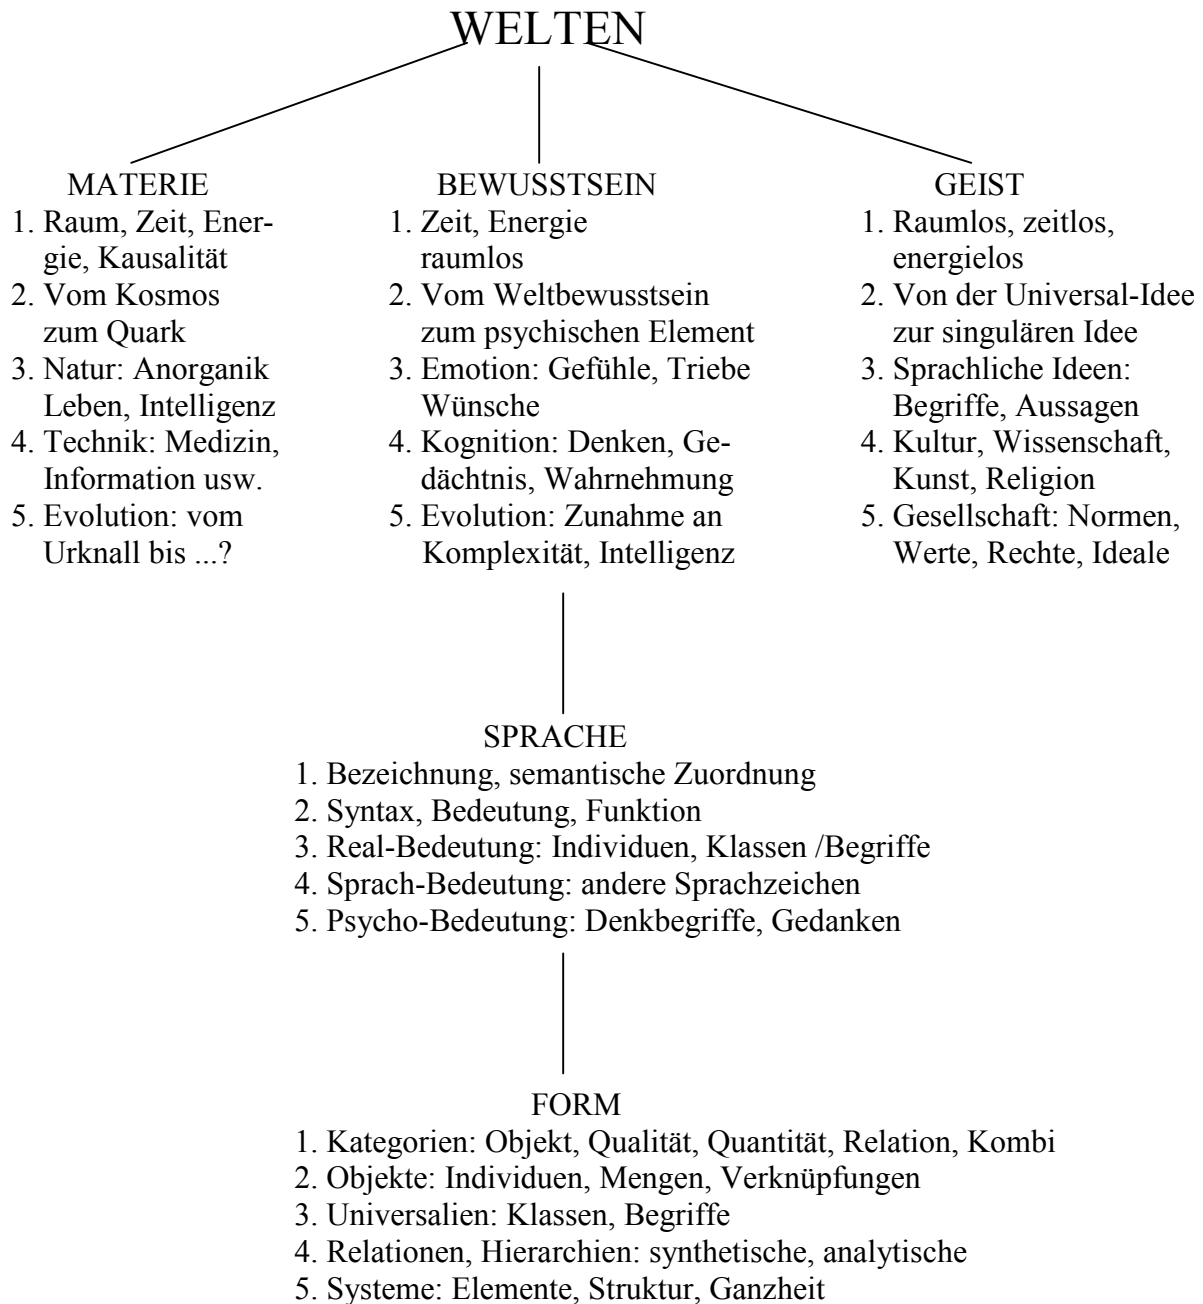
WELTEN

MATERIE
1. Raum, Zeit, Energie, Kausalität
2. Vom Kosmos zum Quark
3. Natur: Anorganik Leben, Intelligenz
4. Technik: Medizin, Information usw.
5. Evolution: vom Urknall bis ...?

BEWUSSTSEIN
1. Zeit, Energie raumlos
2. Vom Weltbewusstsein zum psychischen Element
3. Emotion: Gefühle, Triebe Wünsche
4. Kognition: Denken, Gedächtnis, Wahrnehmung
5. Evolution: Zunahme an Komplexität, Intelligenz

GEIST
1. Raumlos, zeitlos, energielos
2. Von der Universal-Idee zur singulären Idee
3. Sprachliche Ideen: Begriffe, Aussagen
4. Kultur, Wissenschaft, Kunst, Religion
5. Gesellschaft: Normen, Werte, Rechte, Ideale

SPRACHE
1. Bezeichnung, semantische Zuordnung
2. Syntax, Bedeutung, Funktion
3. Real-Bedeutung: Individuen, Klassen /Begriffe
4. Sprach-Bedeutung: andere Sprachzeichen
5. Psycho-Bedeutung: Denkbegriffe, Gedanken

FORM
1. Kategorien: Objekt, Qualität, Quantität, Relation, Kombi
2. Objekte: Individuen, Mengen, Verknüpfungen
3. Universalien: Klassen, Begriffe
4. Relationen, Hierarchien: synthetische, analytische
5. Systeme: Elemente, Struktur, Ganzheit